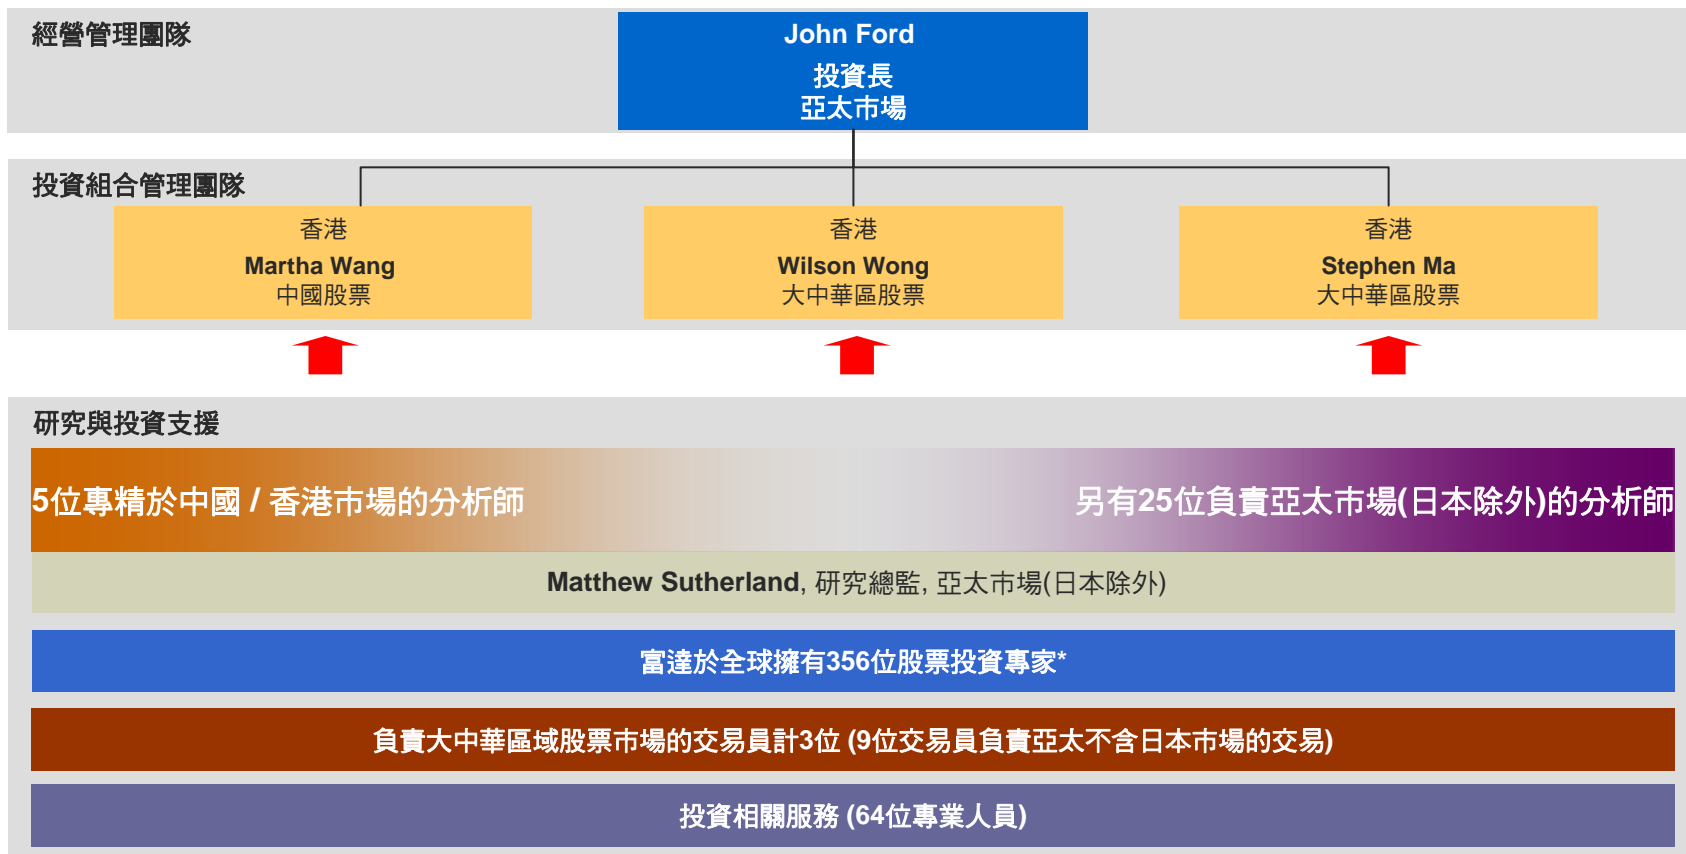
經營管理團隊

John Ford
投資長
亞太市場

投資組合管理團隊

香港
Martha Wang
中國股票

香港
Wilson Wong
大中華區股票

香港
Stephen Ma
大中華區股票

研究與投資支援

5位專精於中國 / 香港市場的分析師

另有25位負責亞太市場(日本除外)的分析師

Matthew Sutherland, 研究總監, 亞太市場(日本除外)

富達於全球擁有356位股票投資專家*

負責大中華區域股票市場的交易員計3位 (9位交易員負責亞太不含日本市場的交易)

投資相關服務 (64位專業人員)